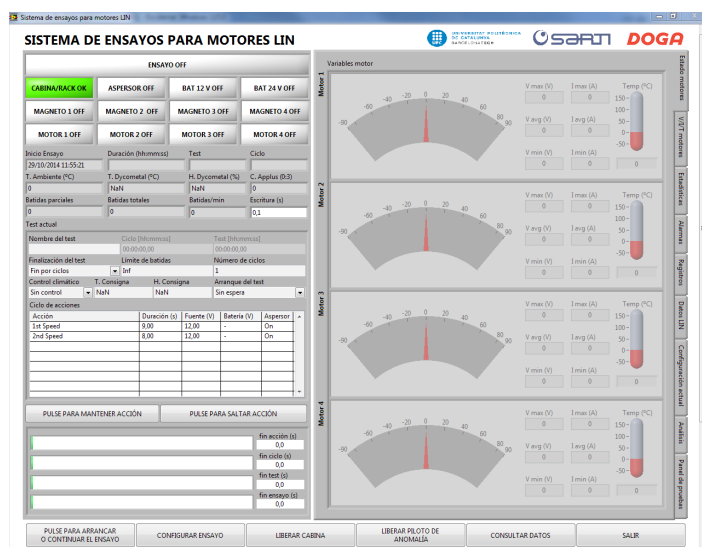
Sistema de ensayos para motores LIN

SISTEMA DE ENSAYOS PARA MOTORES LIN

UNIVERSITAT POLITÈCNICA DE CATALUNYA BARCELONATECH

SARN DOGA

ENSAYO OFF

CABINA/RACK OK | ASPERSOR OFF | BAT 12 V OFF | BAT 24 V OFF

MAGNETO 1 OFF | MAGNETO 2 OFF | MAGNETO 3 OFF | MAGNETO 4 OFF

MOTOR 1 OFF | MOTOR 2 OFF | MOTOR 3 OFF | MOTOR 4 OFF

Inicio Ensayo 29/10/2014 11:55:21
Duración (hh:mm:ss)
Test
Ciclo
T. Ambiente (ºC) 0
T. Dycometal (ºC) NaN
H. Dycometal (%) NaN
C. Applus (0:3) 0
Batidas parciales 0
Batidas totales 0
Batidas/min 0
Escritura (s) 0,1

Test actual
Nombre del test
Ciclo [hh:mm:ss] 00:00:00,00
Test [hh:mm:ss] 00:00:00,00
Finalización del test: Fin por ciclos
Límite de batidas: Inf
Número de ciclos: 1
Control climático: Sin control
T. Consigna: NaN
H. Consigna: NaN
Arranque del test: Sin espera

Ciclo de acciones

| Acción | Duración (s) | Fuente (V) | Batería (V) | Aspersor |
|---|---|---|---|---|
| 1st Speed | 9,00 | 12,00 | - | On |
| 2nd Speed | 8,00 | 12,00 | - | On |

PULSE PARA MANTENER ACCIÓN | PULSE PARA SALTAR ACCIÓN

fin acción (s) 0,0
fin ciclo (s) 0,0
fin test (s) 0,0
fin ensayo (s) 0,0

Variables motor

Motor 1
-90 -80 -60 -40 -20 0 20 40 60 80 90
V max (V) 0
I max (A) 0
V avg (V) 0
I avg (A) 0
V min (V) 0
I min (A) 0
Temp (ºC) 150 100 50 0 -50
0

Motor 2
-90 -80 -60 -40 -20 0 20 40 60 80 90
V max (V) 0
I max (A) 0
V avg (V) 0
I avg (A) 0
V min (V) 0
I min (A) 0
Temp (ºC) 150 100 50 0 -50
0

Motor 3
-90 -80 -60 -40 -20 0 20 40 60 80 90
V max (V) 0
I max (A) 0
V avg (V) 0
I avg (A) 0
V min (V) 0
I min (A) 0
Temp (ºC) 150 100 50 0 -50
0

Motor 4
-90 -80 -60 -40 -20 0 20 40 60 80 90
V max (V) 0
I max (A) 0
V avg (V) 0
I avg (A) 0
V min (V) 0
I min (A) 0
Temp (ºC) 150 100 50 0 -50
0

Estado motores
V/I/T motores
Estadísticas
Alarmas
Registros
Datos LIN
Configuración actual
Análisis
Panel de pruebas

PULSE PARA ARRANCAR O CONTINUAR EL ENSAYO | CONFIGURAR ENSAYO | LIBERAR CABINA | LIBERAR PILOTO DE ANOMALÍA | CONSULTAR DATOS | SALIR